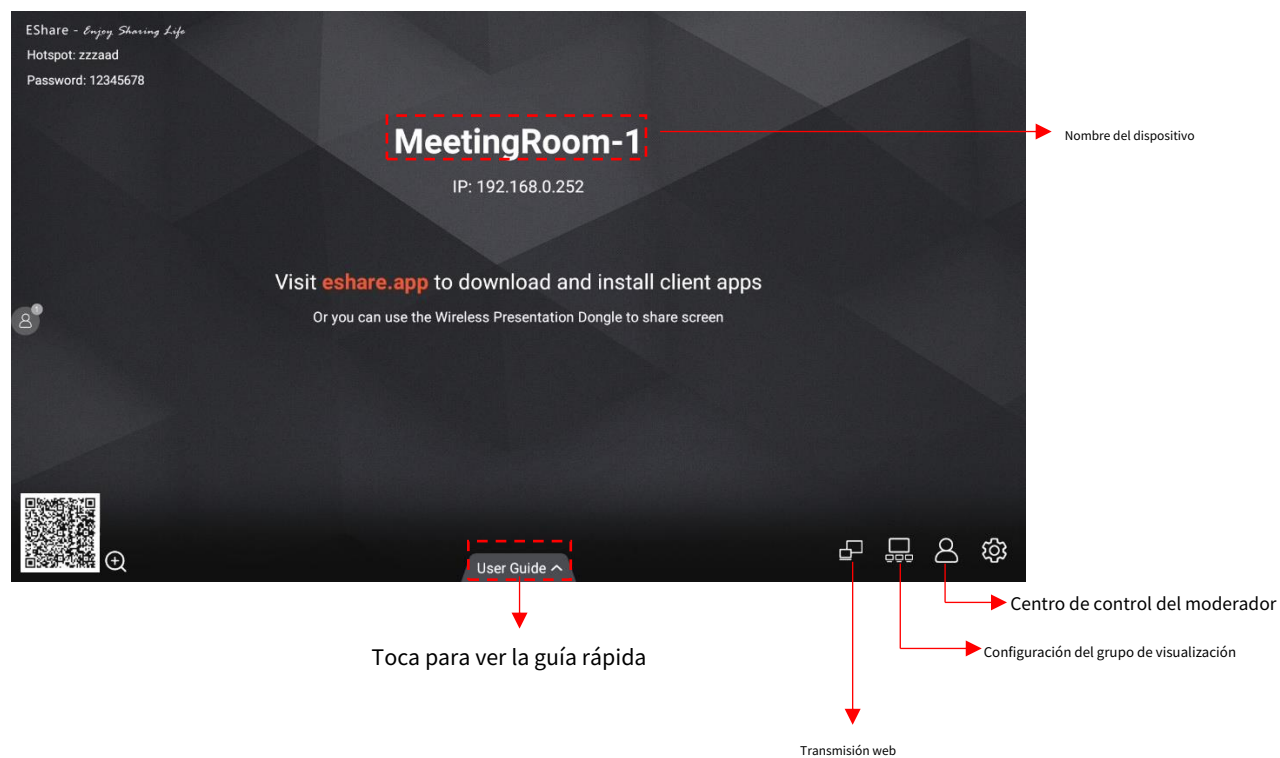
EShare - Enjoy Sharing Life
Hotspot: zzzaad
Password: 12345678

MeetingRoom-1
Nombre del dispositivo
IP: 192.168.0.252

Visit eshare.app to download and install client apps
Or you can use the Wireless Presentation Dongle to share screen

1

User Guide

Centro de control del moderador
Configuración del grupo de visualización
Toca para ver la guía rápida
Transmisión web